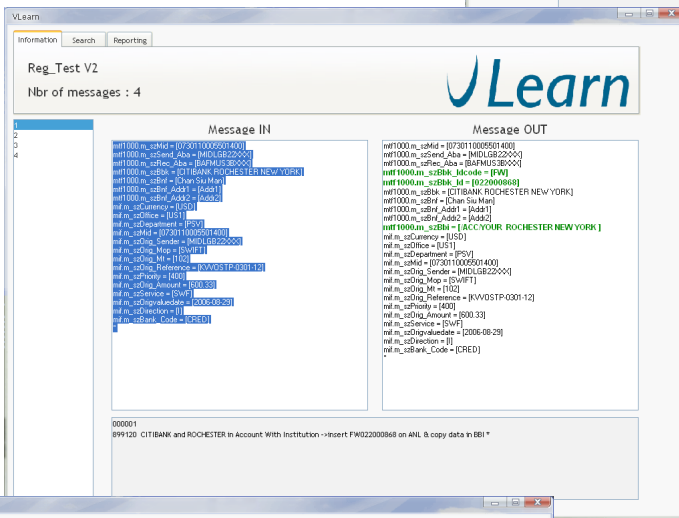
VLearn

Information | Search | Reporting

Reg_Test V2

Nbr of messages : 4

Learn

1
2
3
4

Message IN

mtf1000.m_szMid = [0730110005501400]
mtf1000.m_szSend_Aba = [MIDLGB22XXX]
mtf1000.m_szRec_Aba = [BAFMUS3BXXX]
mtf1000.m_szBbk = [CITIBANK ROCHESTER NEW YORK]
mtf1000.m_szBnf = [Chan Siu Man]
mtf1000.m_szBnf_Addr1 = [Addr1]
mtf1000.m_szBnf_Addr2 = [Addr2]
mif.m_szCurrency = [USD]
mif.m_szOffice = [US1]
mif.m_szDepartment = [PSV]
mif.m_szMid = [0730110005501400]
mif.m_szOrig_Sender = [MIDLGB22XXX]
mif.m_szOrig_Mop = [SWIFT]
mif.m_szOrig_Mt = [102]
mif.m_szOrig_Reference = [KVVOSTP-0301-12]
mif.m_szPriority = [400]
mif.m_szOrig_Amount = [600.33]
mif.m_szService = [SWF]
mif.m_szOrigvaluedate = [2006-08-29]
mif.m_szDirection = [I]
mif.m_szBank_Code = [CRED]
*

Message OUT

mtf1000.m_szMid = [0730110005501400]
mtf1000.m_szSend_Aba = [MIDLGB22XXX]
mtf1000.m_szRec_Aba = [BAFMUS3BXXX]
mtf1000.m_szBbk_Idcode = [FW]
mtf1000.m_szBbk_Id = [022000868]
mtf1000.m_szBbk = [CITIBANK ROCHESTER NEW YORK]
mtf1000.m_szBnf = [Chan Siu Man]
mtf1000.m_szBnf_Addr1 = [Addr1]
mtf1000.m_szBnf_Addr2 = [Addr2]
mtf1000.m_szBbi = [ACC/YOUR ROCHESTER NEW YORK ]
mif.m_szCurrency = [USD]
mif.m_szOffice = [US1]
mif.m_szDepartment = [PSV]
mif.m_szMid = [0730110005501400]
mif.m_szOrig_Sender = [MIDLGB22XXX]
mif.m_szOrig_Mop = [SWIFT]
mif.m_szOrig_Mt = [102]
mif.m_szOrig_Reference = [KVVOSTP-0301-12]
mif.m_szPriority = [400]
mif.m_szOrig_Amount = [600.33]
mif.m_szService = [SWF]
mif.m_szOrigvaluedate = [2006-08-29]
mif.m_szDirection = [I]
mif.m_szBank_Code = [CRED]
*

000001
899120 CITIBANK and ROCHESTER in Account With Institution ->insert FW022000868 on ANL & copy data in BBI *